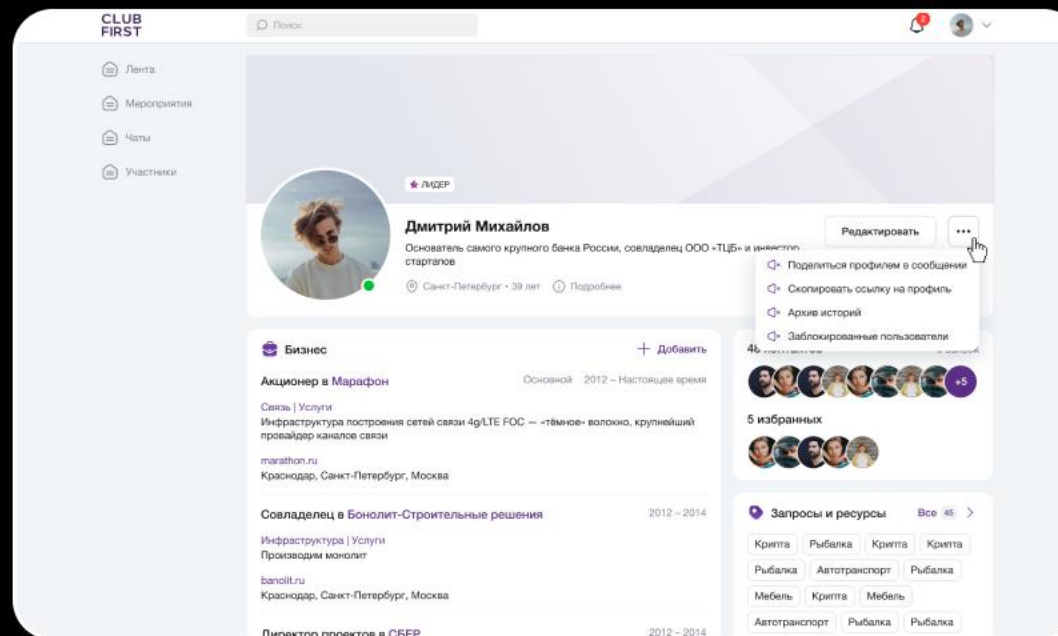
CLUB FIRST

Поиск

Лента

Мероприятия

Чаты

Участники

ЛИДЕР

Дмитрий Михайлов

Основатель самого крупного банка России, совладелец ООО «ТЦБ» и инвестор стартапов

Санкт-Петербург • 39 лет   Подробнее

Редактировать

...

Поделиться профилем в сообщении

Скопировать ссылку на профиль

Архив историй

Заблокированные пользователи

Бизнес

+ Добавить

Акционер в Марафон

Основной   2012 – Настоящее время

Связь | Услуги

Инфраструктура построения сетей связи 4g/LTE FOC — «тёмное» волокно, крупнейший провайдер каналов связи

marathon.ru

Краснодар, Санкт-Петербург, Москва

Совладелец в Бонолит-Строительные решения

2012 – 2014

Инфраструктура | Услуги

Производим монолит

banolit.ru

Краснодар, Санкт-Петербург, Москва

Директор проектов в СБЕР

2012 – 2014

48 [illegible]

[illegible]

+5

5 избранных

Запросы и ресурсы

Все 45

Крипта   Рыбалка   Крипта   Крипта

Рыбалка   Автотранспорт   Рыбалка

Мебель   Крипта   Мебель

Автотранспорт   Рыбалка   Рыбалка